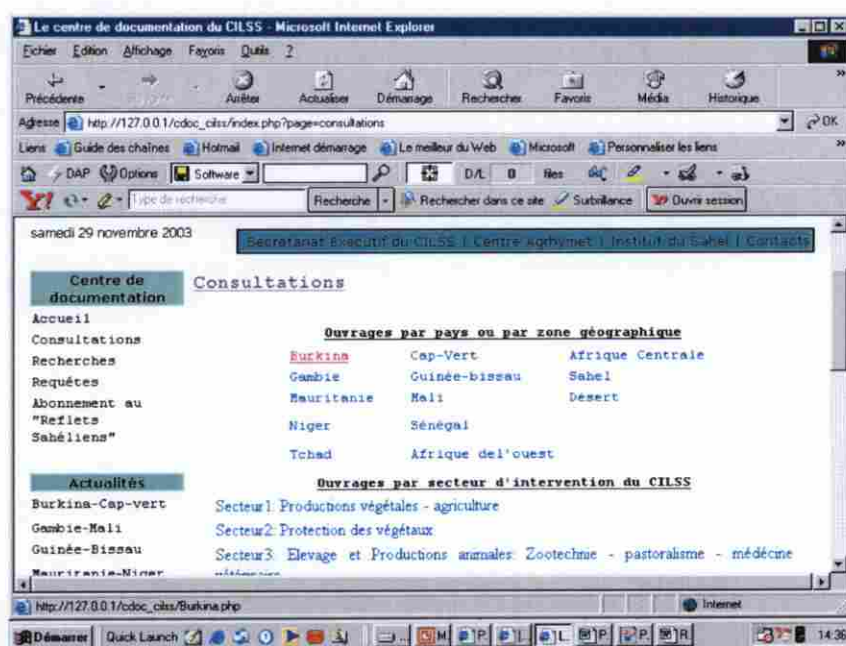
Le centre de documentation du CILSS - Microsoft Internet Explorer

Fichier Edition Affichage Favoris Outils ?

Précédente Arrêter Actualiser Démarrage Rechercher Favoris Média Historique

Adresse http://127.0.0.1/cdoc_cilss/index.php?page=consultations OK

Liens Guide des chaînes Hotmail Internet démarrage Le meilleur du Web Microsoft Personnaliser les liens

DAP Options Software D/L 0 files

Type de recherche Recherche Rechercher dans ce site Surbrillance Ouvrir session

samedi 29 novembre 2003

Secrétariat Exécutif du CILSS | Centre Agrhymet | Institut du Sahel | Contacts

Centre de documentation

Accueil
Consultations
Recherches
Requêtes
Abonnement au "Reflets Sahéliens"

Actualités

Burkina-Cap-vert
Gambie-Mali
Guinée-Bissau
Mauritanie-Niger

Consultations

Ouvrages par pays ou par zone géographique

| Burkina | Cap-Vert | Afrique Centrale |
|---|---|---|
| Gambie | Guinée-bissau | Sahel |
| Mauritanie | Mali | Désert |
| Niger | Sénégal | |
| Tchad | Afrique del'ouest | |

Ouvrages par secteur d'intervention du CILSS

Secteur1: Productions végétales - agriculture

Secteur2: Protection des végétaux

Secteur3: Elevage et Productions animales: Zootechnie - pastoralisme - médécine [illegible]

http://127.0.0.1/cdoc_cilss/Burkina.php

Internet

Démarrer Quick Launch

14:36